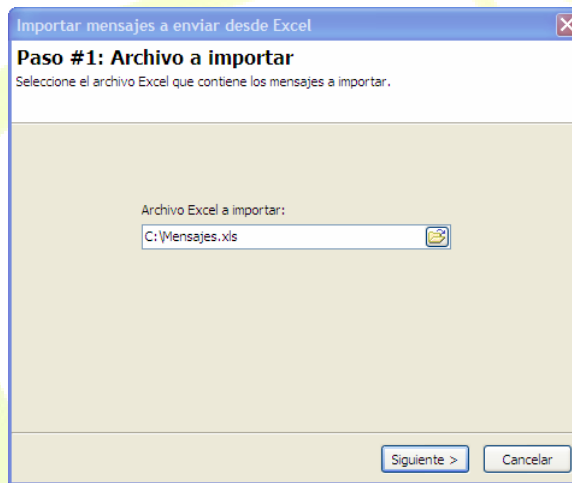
Importar mensajes a enviar desde Excel

Paso #1: Archivo a importar

Seleccione el archivo Excel que contiene los mensajes a importar.

Archivo Excel a importar:

C:\Mensajes.xls

Siguiente >

Cancelar